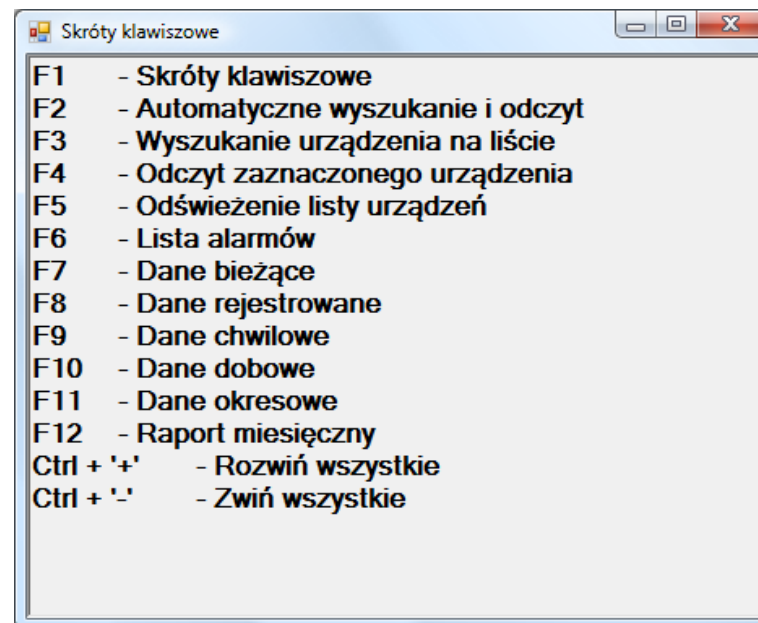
Skróty klawiszowe

F1 - Skróty klawiszowe
F2 - Automatyczne wyszukanie i odczyt
F3 - Wyszukanie urządzenia na liście
F4 - Odczyt zaznaczonego urządzenia
F5 - Odświeżenie listy urządzeń
F6 - Lista alarmów
F7 - Dane bieżące
F8 - Dane rejestrowane
F9 - Dane chwilowe
F10 - Dane dobowe
F11 - Dane okresowe
F12 - Raport miesięczny
Ctrl + '+' - Rozwiń wszystkie
Ctrl + '-' - Zwiń wszystkie